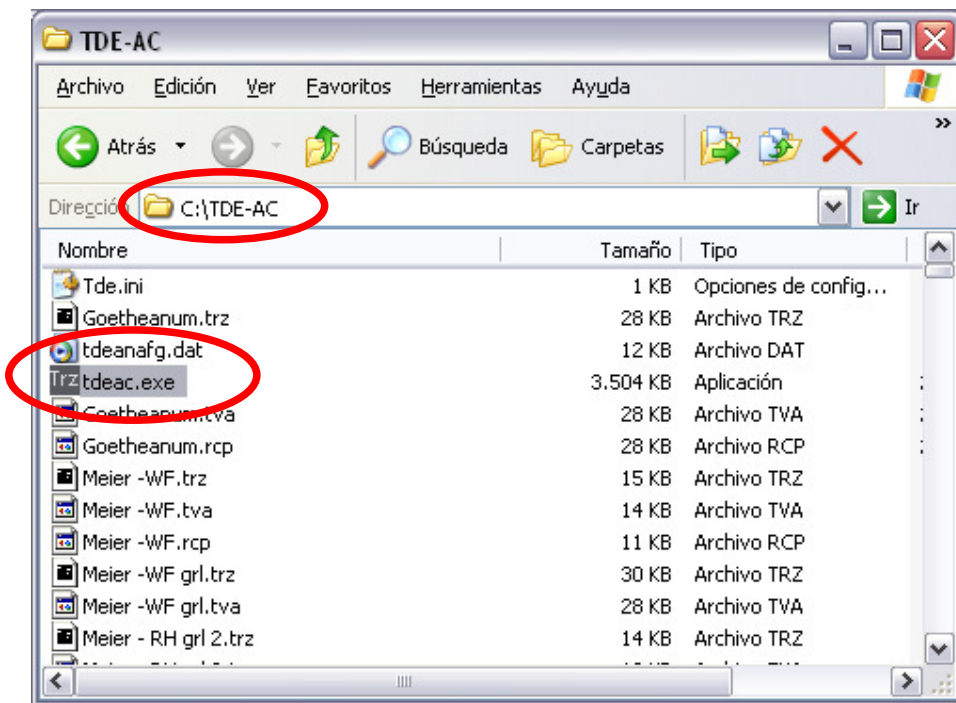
TDE-AC

Archivo Edición Ver Favoritos Herramientas Ayuda

Atrás Búsqueda Carpetas

Dirección C:\TDE-AC Ir

| Nombre | Tamaño | Tipo |
|---|---|---|
| Tde.ini | 1 KB | Opciones de config... |
| Goetheanum.trz | 28 KB | Archivo TRZ |
| tdeanafg.dat | 12 KB | Archivo DAT |
| Trz tdeac.exe | 3.504 KB | Aplicación |
| Goetheanum.tva | 28 KB | Archivo TVA |
| Goetheanum.rcp | 28 KB | Archivo RCP |
| Meier -WF.trz | 15 KB | Archivo TRZ |
| Meier -WF.tva | 14 KB | Archivo TVA |
| Meier -WF.rcp | 11 KB | Archivo RCP |
| Meier -WF grl.trz | 30 KB | Archivo TRZ |
| Meier -WF grl.tva | 28 KB | Archivo TVA |
| Meier - RH grl 2.trz | 14 KB | Archivo TRZ |
| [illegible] | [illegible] | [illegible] |